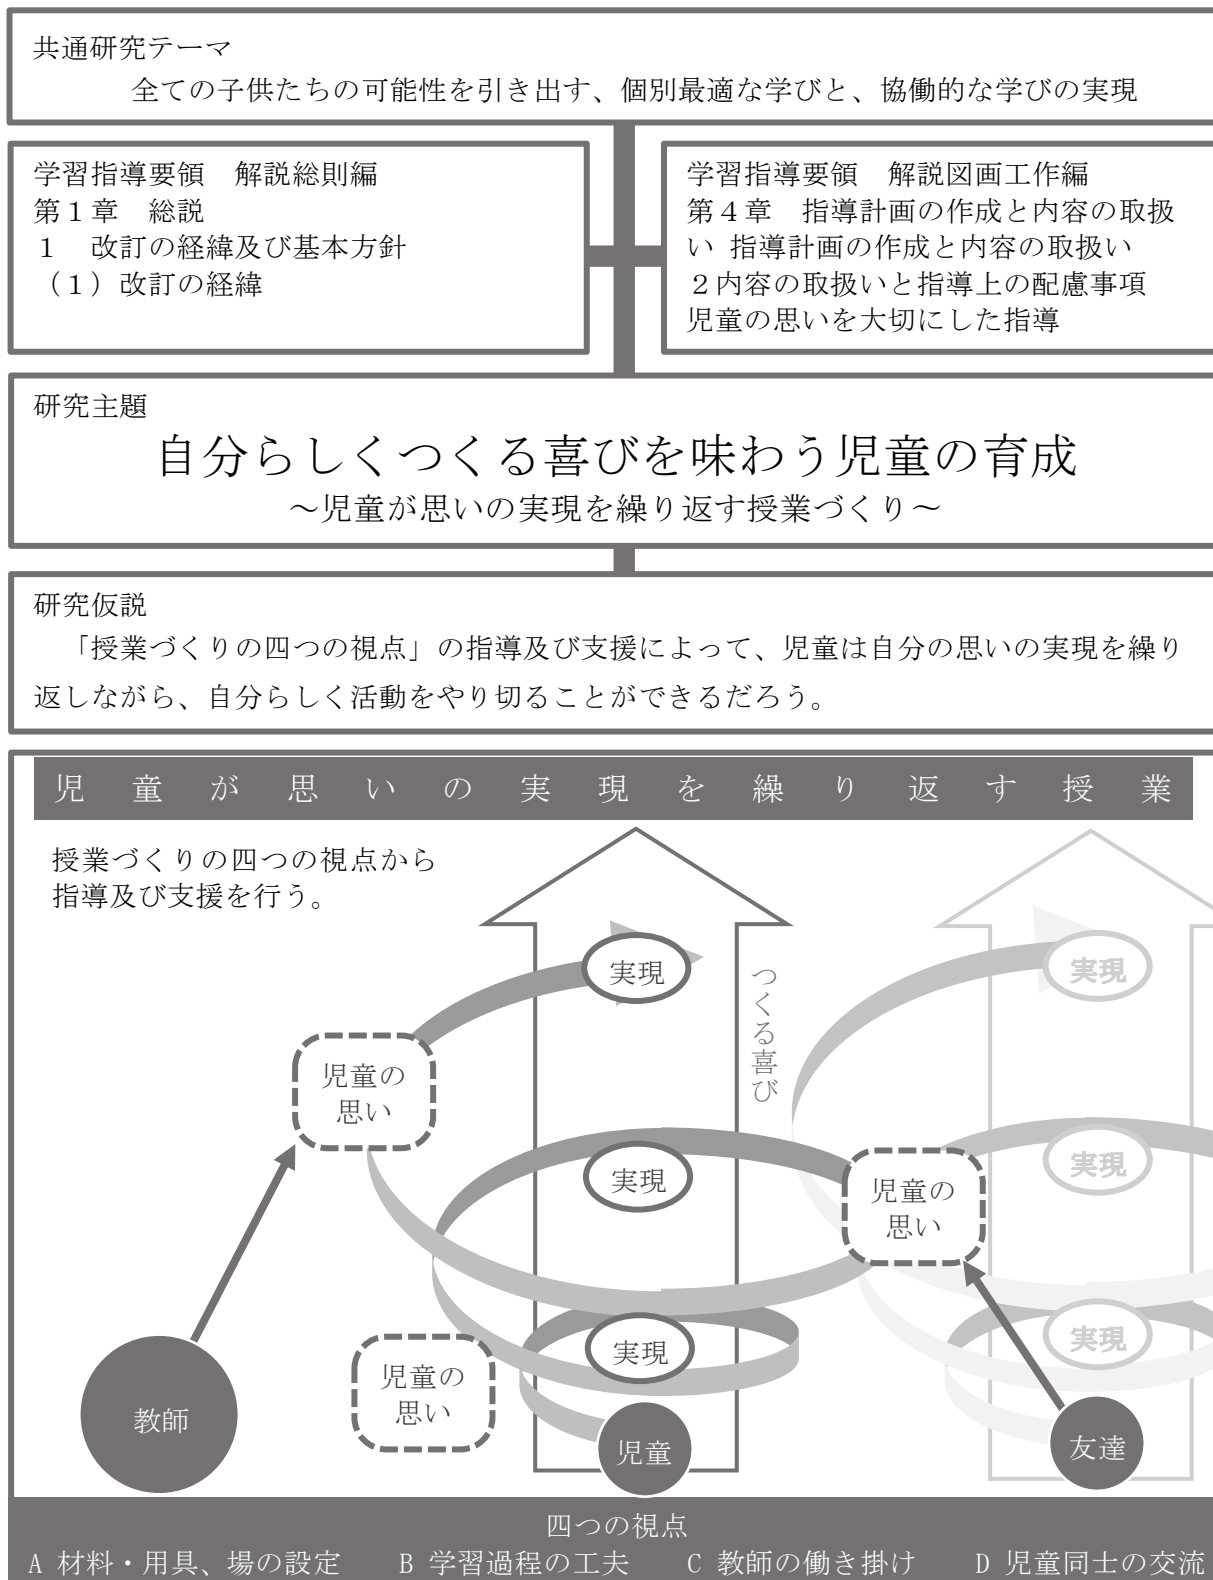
共通研究テーマ
全ての子供たちの可能性を引き出す、個別最適な学びと、協働的な学びの実現

学習指導要領　解説総則編
第１章　総説
１　改訂の経緯及び基本方針
（１）改訂の経緯

学習指導要領　解説図画工作編
第４章　指導計画の作成と内容の取扱い 指導計画の作成と内容の取扱い
２内容の取扱いと指導上の配慮事項
児童の思いを大切にした指導

研究主題
自分らしくつくる喜びを味わう児童の育成
～児童が思いの実現を繰り返す授業づくり～

研究仮説
「授業づくりの四つの視点」の指導及び支援によって、児童は自分の思いの実現を繰り返しながら、自分らしく活動をやり切ることができるだろう。

児童が思いの実現を繰り返す授業

授業づくりの四つの視点から指導及び支援を行う。

実現
つくる喜び
実現
児童の思い
実現
児童の思い
実現
実現
児童の思い
実現
教師
児童
友達

四つの視点
A 材料・用具、場の設定　B 学習過程の工夫　C 教師の働き掛け　D 児童同士の交流